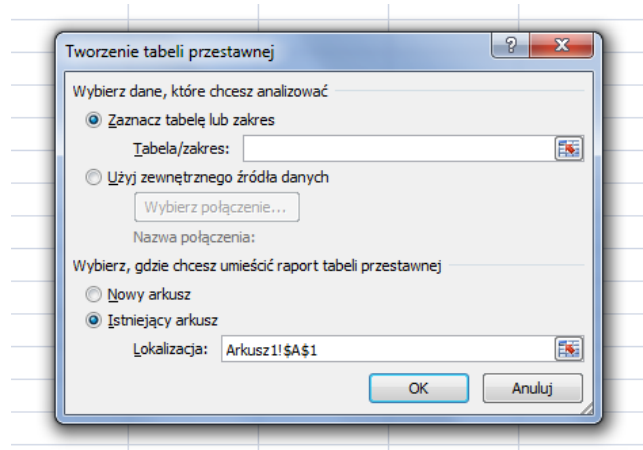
Tworzenie tabeli przestawnej

?

Wybierz dane, które chcesz analizować

Zaznacz tabelę lub zakres

Tabela/zakres:

Użyj zewnętrznego źródła danych

Wybierz połączenie...

Nazwa połączenia:

Wybierz, gdzie chcesz umieścić raport tabeli przestawnej

Nowy arkusz

Istniejący arkusz

Lokalizacja: Arkusz1!$A$1

OK

Anuluj